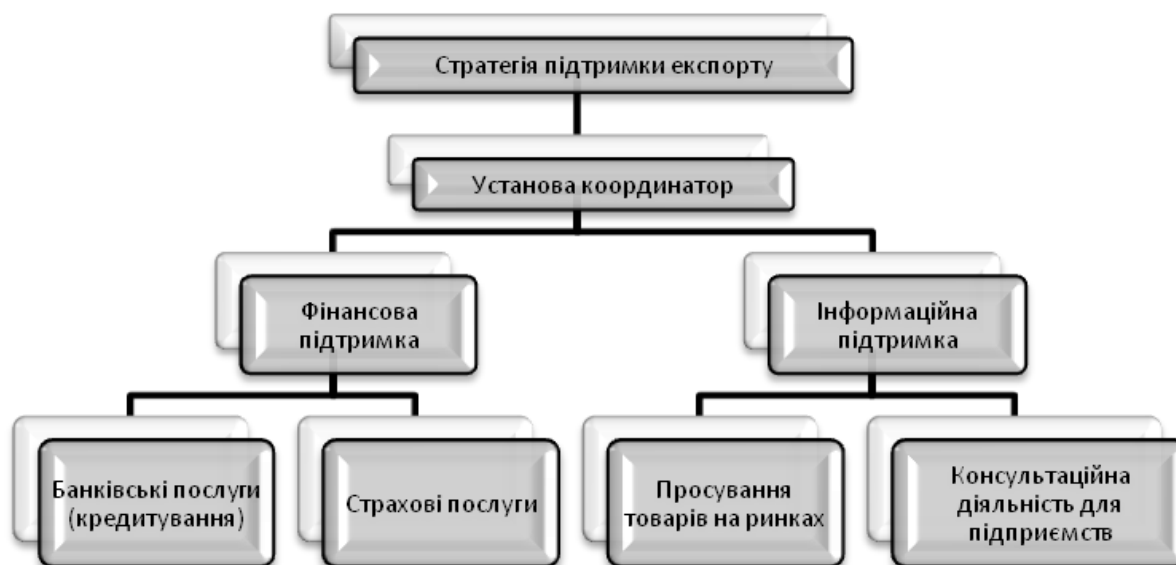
Стратегія підтримки експорту

Установа координатор

Фінансова підтримка

Інформаційна підтримка

Банківські послуги (кредитування)

Страхові послуги

Просування товарів на ринках

Консультаційна діяльність для підприємств